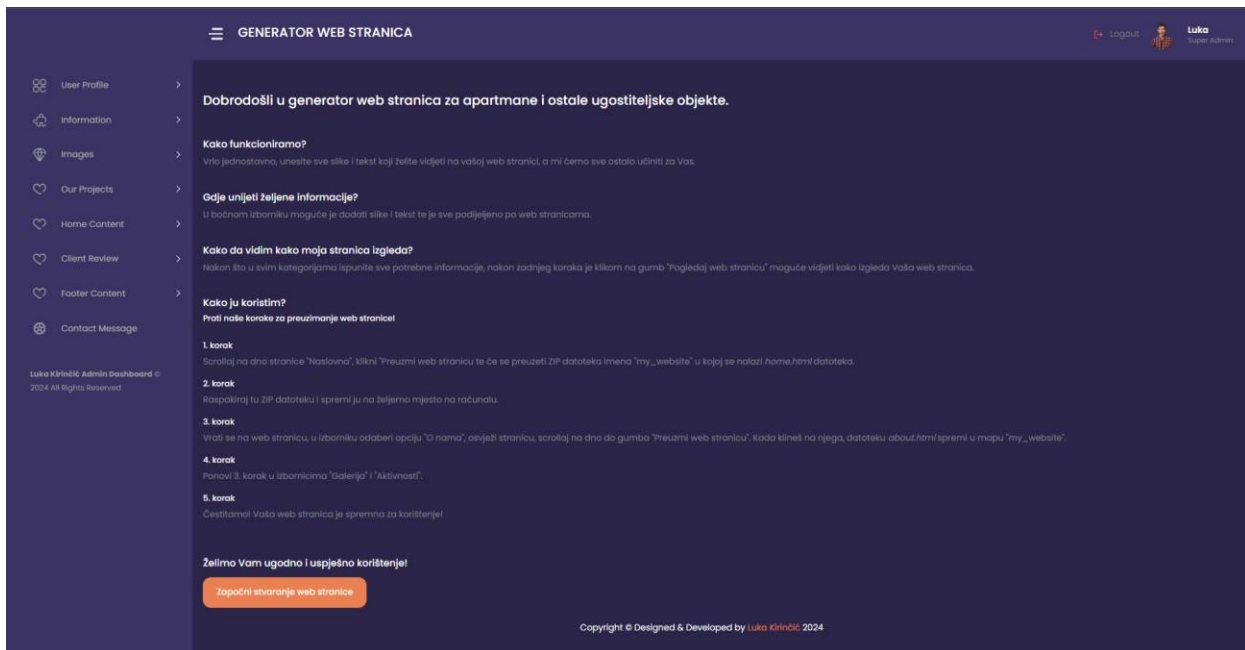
GENERATOR WEB STRANICA

Logout Luka Super Admin

User Profile
Information
Images
Our Projects
Home Content
Client Review
Footer Content
Contact Message

Luka Kirinčić Admin Dashboard © 2024 All Rights Reserved

Dobrodošli u generator web stranica za apartmane i ostale ugostiteljske objekte.

Kako funkcioniramo?
Vrlo jednostavno, unesite sve slike i tekst koji želite vidjeti na vašoj web stranici, a mi ćemo sve ostalo učiniti za Vas.

Gdje unijeti željene informacije?
U bočnom izborniku moguće je dodati slike i tekst te je sve podijeljeno po web stranicama.

Kako da vidim kako moja stranica izgleda?
Nakon što u svim kategorijama ispunite sve potrebne informacije, nakon zadnjeg koraka je klikom na gumb "Pogledaj web stranicu" moguće vidjeti kako izgleda Vaša web stranica.

Kako ju koristim?
Prati naše korake za preuzimanje web stranice!

1. korak
Scrollaj na dno stranice "Naslovna", klikni "Preuzmi web stranicu te će se preuzeti ZIP datoteka imena "my_website" u kojoj se nalazi home.html datoteka.

2. korak
Raspakiraj tu ZIP datoteku i spremi ju na željeno mjesto na računalu.

3. korak
Vrati se na web stranicu, u izborniku odaberi opciju "O nama", osvježi stranicu, scrollaj na dno do gumba "Preuzmi web stranicu". Kada klikneš na njega, datoteku about.html spremi u mapu "my_website".

4. korak
Ponovi 3. korak u izbornicima "Galerija" i "Aktivnosti".

5. korak
Čestitamo! Vaša web stranica je spremna za korištenje!

Želimo Vam ugodno i uspješno korištenje!

Započni stvaranje web stranice

Copyright © Designed & Developed by Luka Kirinčić 2024